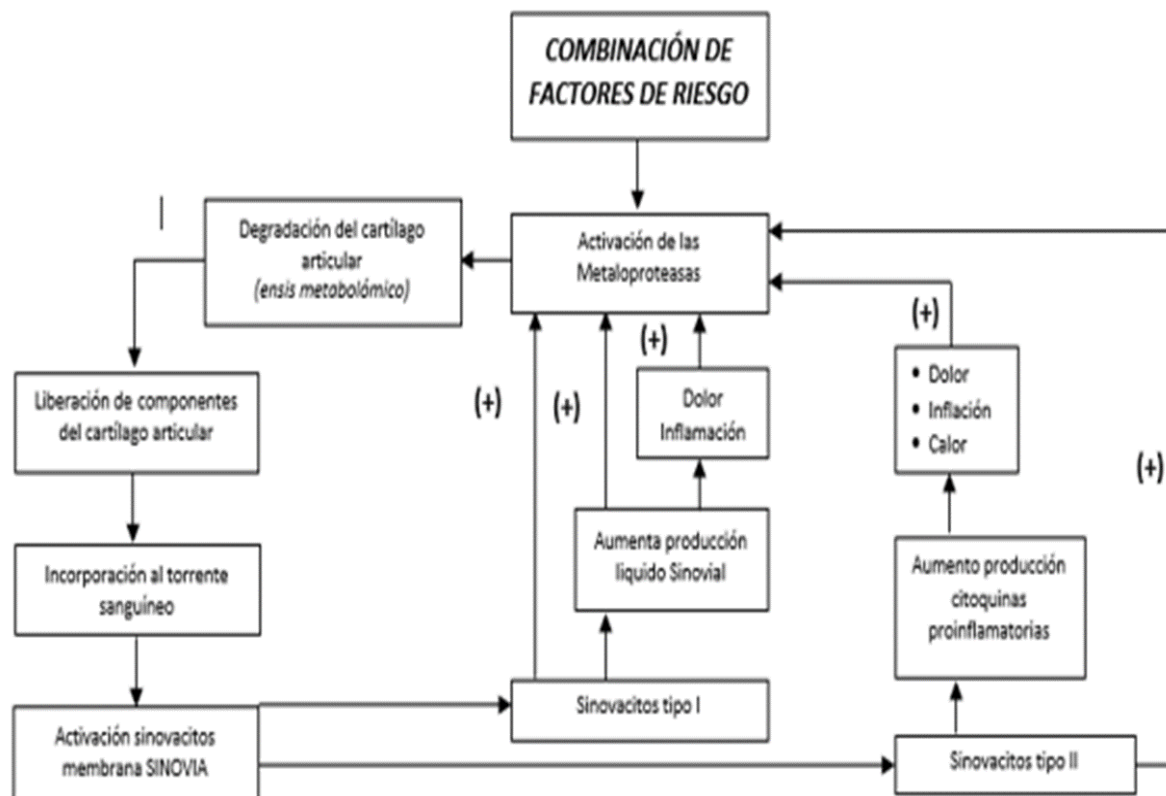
COMBINACIÓN DE FACTORES DE RIESGO

Degradación del cartílago articular (ensis metabolómico)

Activación de las Metaloproteasas

Liberación de componentes del cartílago articular

Incorporación al torrente sanguíneo

Activación sinovacitos membrana SINOVIA

(+)

(+)

(+)

Dolor Inflamación

Aumenta producción liquido Sinovial

Sinovacitos tipo I

(+)

• Dolor
• Inflación
• Calor

Aumento producción citoquinas proinflamatorias

Sinovacitos tipo II

(+)